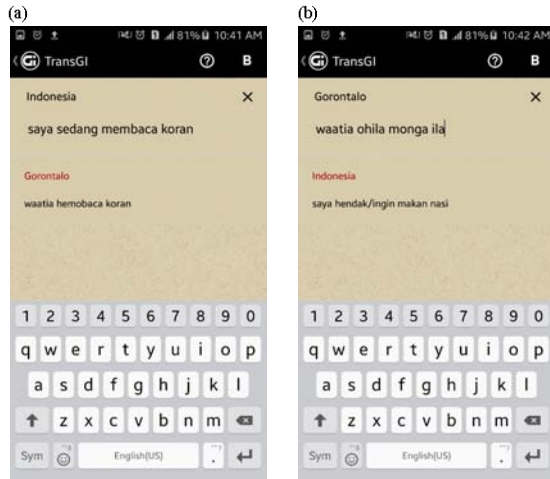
(a)

81% 10:41 AM

TransGI

B

Indonesia

×

saya sedang membaca koran

Gorontalo

waatia hemobaca koran

1 2 3 4 5 6 7 8 9 0

q w e r t y u i o p

a s d f g h j k l

z x c v b n m

Sym

English(US)

(b)

81% 10:42 AM

TransGI

B

Gorontalo

×

waatia ohila monga ila

Indonesia

saya hendak/ingin makan nasi

1 2 3 4 5 6 7 8 9 0

q w e r t y u i o p

a s d f g h j k l

z x c v b n m

Sym

English(US)